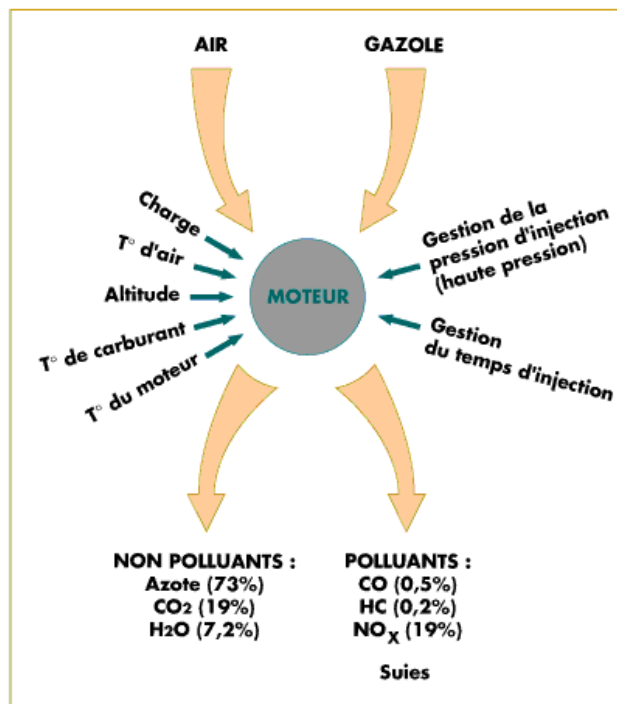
AIR

GAZOLE

Charge

T° d'air

Altitude

T° de carburant

T° du moteur

MOTEUR

Gestion de la pression d'injection (haute pression)

Gestion du temps d'injection

NON POLLUANTS :
Azote (73%)
$CO_2$ (19%)
$H_2O$ (7,2%)

POLLUANTS :
CO (0,5%)
HC (0,2%)
$NO_X$ (19%)

Suies